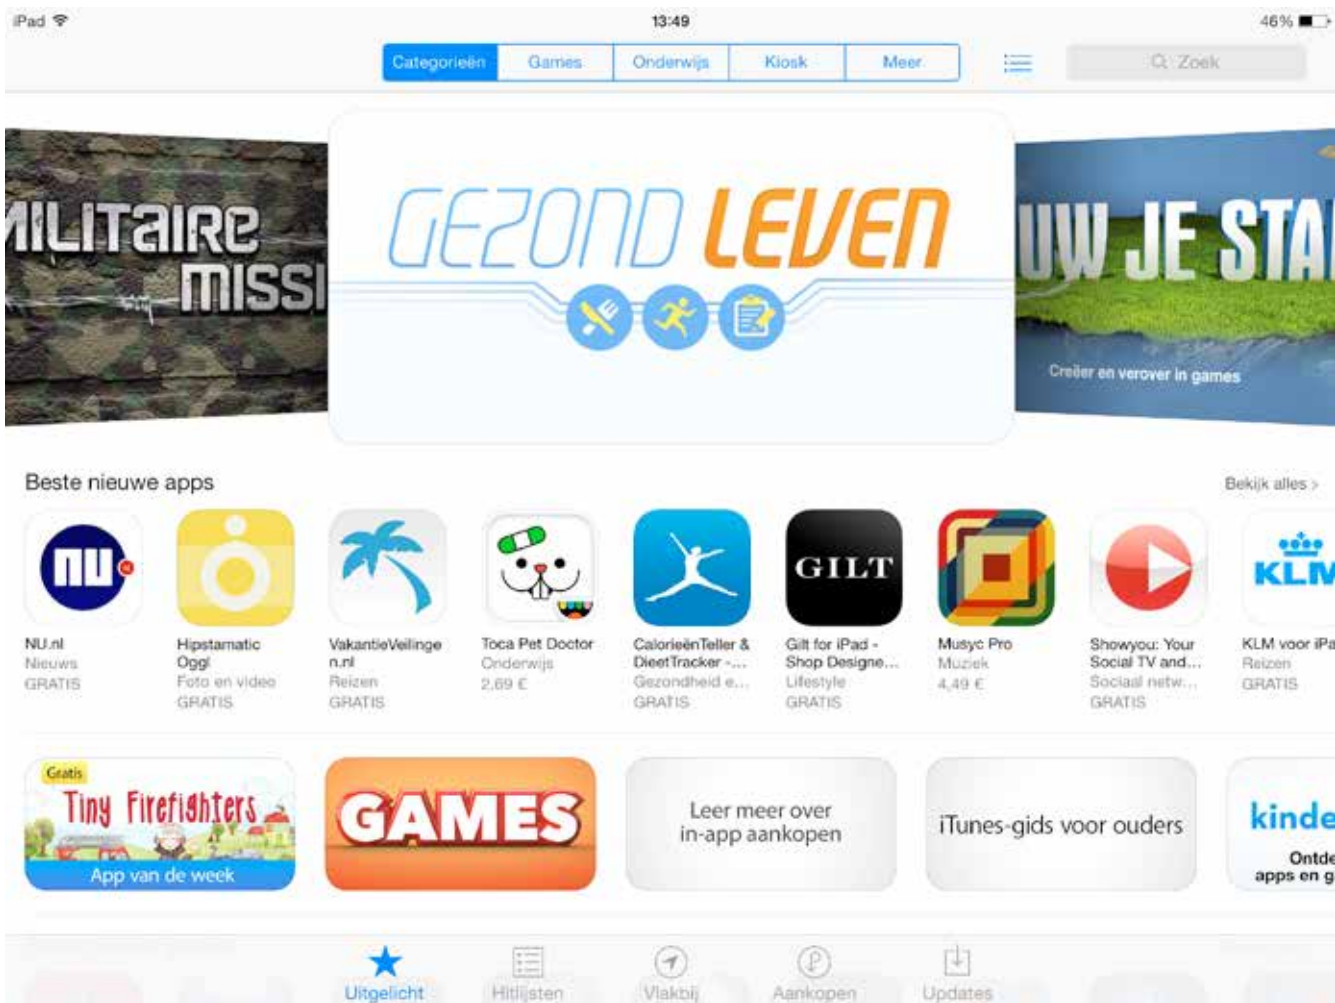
iPad 13:49 46%

Categorieën Games Onderwijs Kiosk Meer

Zoek

MILITAIRE MISSI

GEZOND LEVEN

UW JE STA

Creëer en verover in games

Beste nieuwe apps

Bekijk alles >

NU.nl
Nieuws
GRATIS

Hipstamatic Oggl
Foto en video
GRATIS

VakantieVeilingen.nl
Reizen
GRATIS

Toca Pet Doctor
Onderwijs
2,69 €

CalorieënTeller & DieetTracker -...
Gezondheid e...
GRATIS

Gilt for iPad - Shop Designe...
Lifestyle
GRATIS

Musyc Pro
Muziek
4,49 €

Showyou: Your Social TV and...
Sociaal netw...
GRATIS

KLM voor iPa
Reizen
GRATIS

Gratis
Tiny Firefighters
App van de week

GAMES

Leer meer over in-app aankopen

iTunes-gids voor ouders

kinde
Ontde
apps en g

Uitgelicht Hitlijsten Vlakbij Aankopen Updates